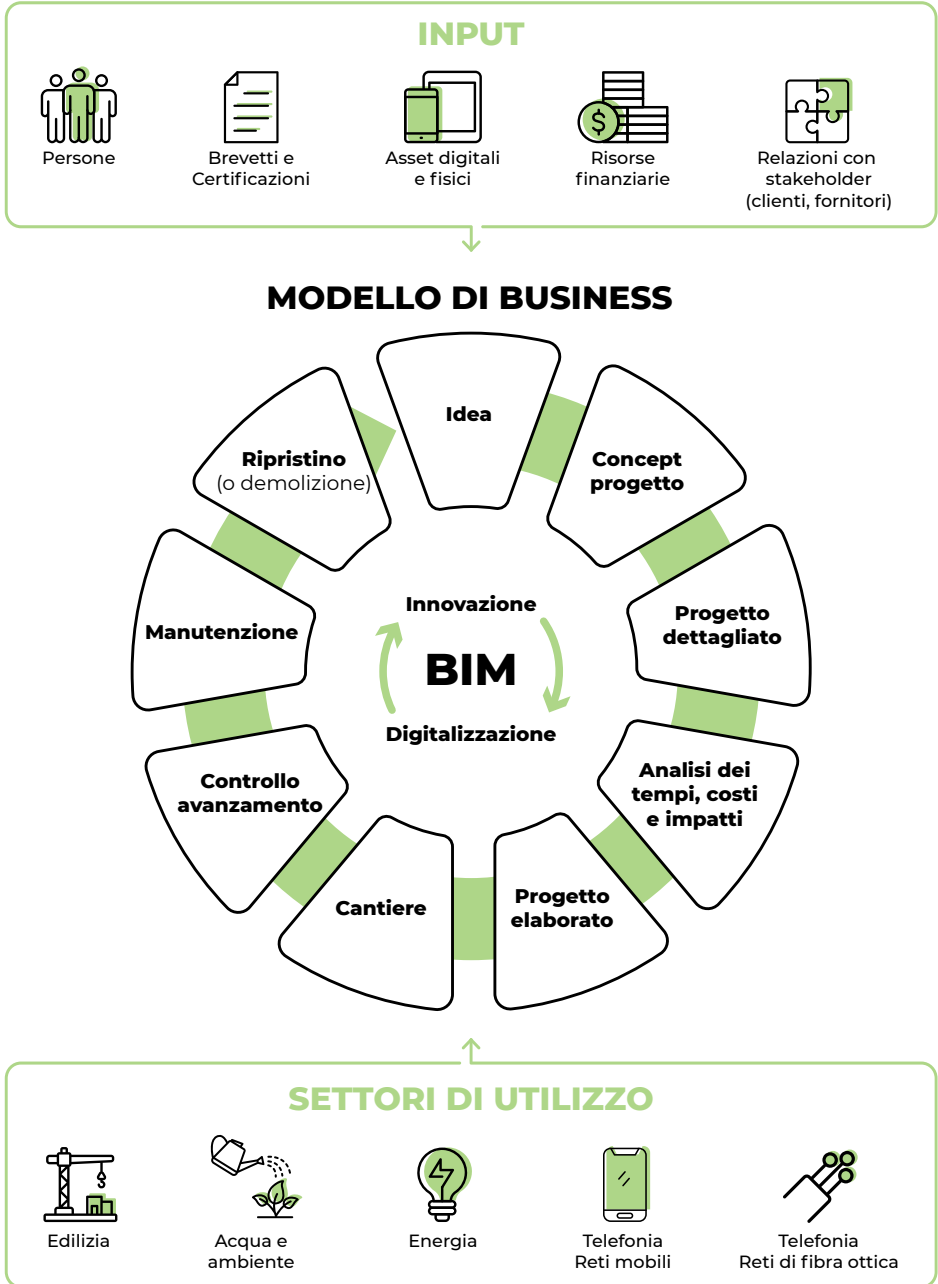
INPUT

Persone

Brevetti e Certificazioni

Asset digitali e fisici

Risorse finanziarie

Relazioni con stakeholder (clienti, fornitori)

MODELLO DI BUSINESS

Idea

Concept progetto

Progetto dettagliato

Analisi dei tempi, costi e impatti

Progetto elaborato

Cantiere

Controllo avanzamento

Manutenzione

Ripristino (o demolizione)

Innovazione

BIM

Digitalizzazione

SETTORI DI UTILIZZO

Edilizia

Acqua e ambiente

Energia

Telefonia Reti mobili

Telefonia Reti di fibra ottica